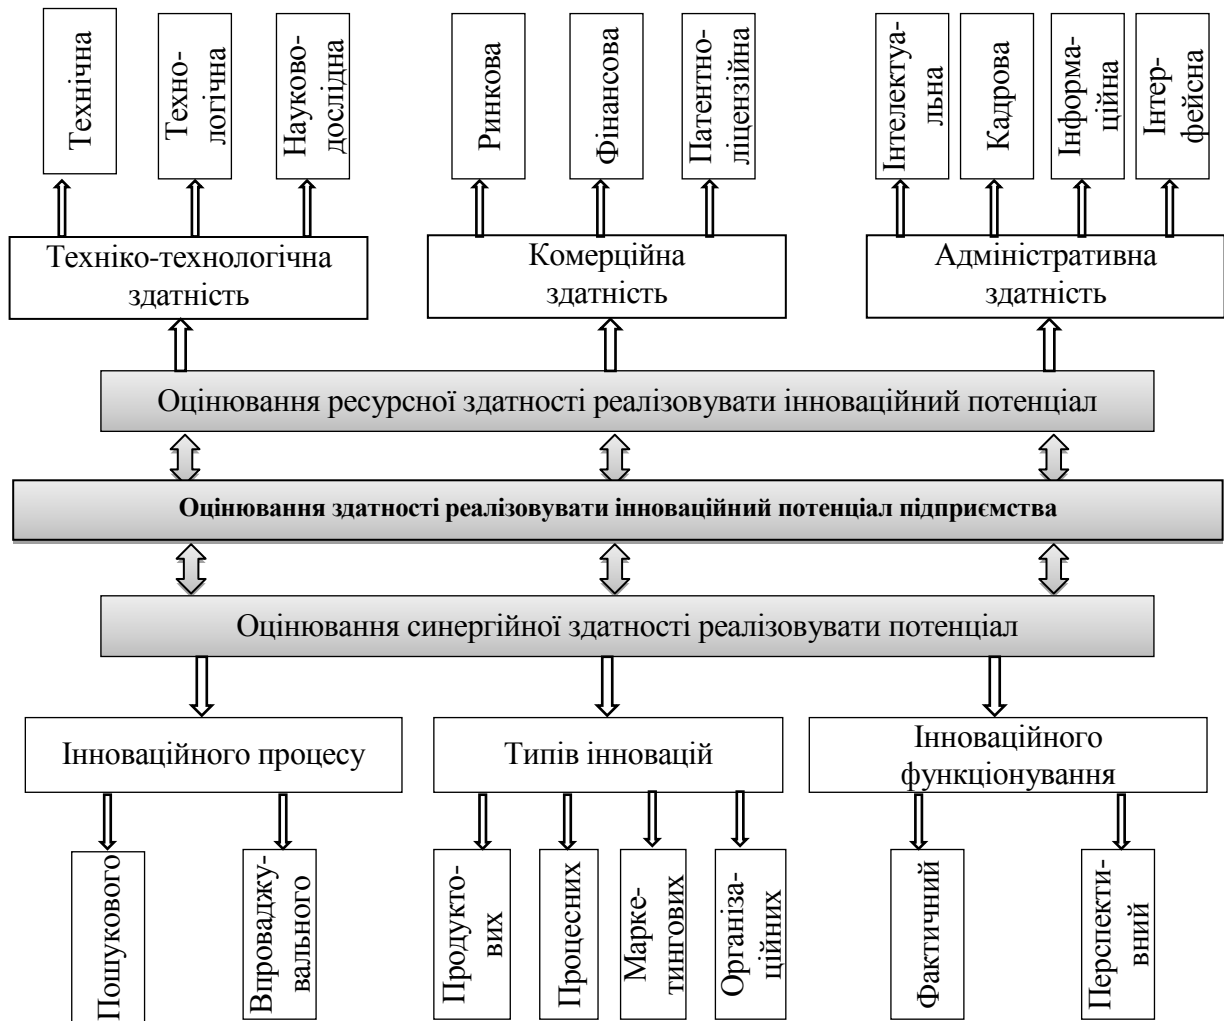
Технічна

Технологічна

Науководослідна

Ринкова

Фінансова

Патентноліцензійна

Інтелектуальна

Кадрова

Інформаційна

Інтерфейсна

Техніко-технологічна здатність

Комерційна здатність

Адміністративна здатність

Оцінювання ресурсної здатності реалізовувати інноваційний потенціал

Оцінювання здатності реалізовувати інноваційний потенціал підприємства

Оцінювання синергійної здатності реалізовувати потенціал

Інноваційного процесу

Типів інновацій

Інноваційного функціонування

Пошукового

Впроваджувального

Продуктових

Процесних

Маркетингових

Організаційних

Фактичний

Перспективний